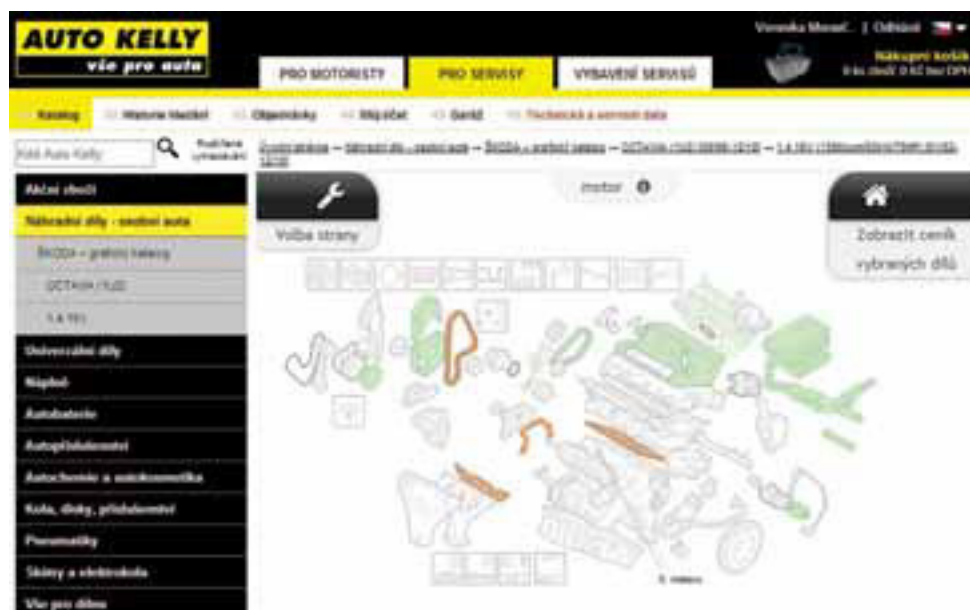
AUTO KELLY
vše pro auto

PRO MOTORISTY
PRO SERVISY
VYBAVENÍ SERVISŮ

Veronika Moravč... | Odhlásit

Nákupní košík
0 ks zboží 0 Kč bez DPH

Katalog
Historie hledání
Objednávky
Můj účet
Garáž
Technická a servisní data

Rozšířené vyhledávání

Hledat Auto Kelly

Akční zboží
Náhradní díly - osobní auta
ŠKODA - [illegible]
OCTAVIA (1U2)
1.6 TDI
Univerzální díly
Nápředí
Autobaterie
Autopříslušenství
Autochemie a autokosmetika
Kola, disky, příslušenství
Pneumatiky
Skříňky a elektronika
Vše pro dílnu

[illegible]

motor

Volba strany

Zobrazit ceník
vybraných dílů